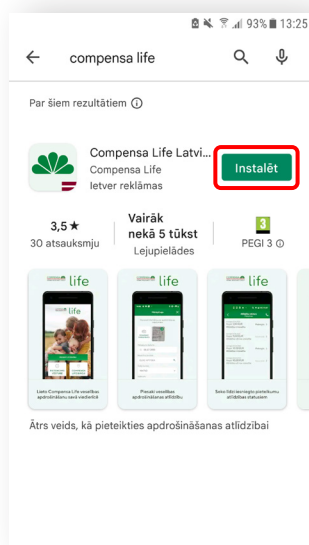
93% 13:25

compensa life

Par šiem rezultātiem ⓘ

Compensa Life Latvi...
Compensa Life
Ietver reklāmas

Instalēt

3,5 ★
30 atsauksmju

Vairāk nekā 5 tūkst.
Lejupielādes

3
PEGI 3 ⓘ

life

life

life

Lieto Compensa Life vietnē apdrošināšanu savā viedierīcē

Piesaki veselības apdrošināšanas atlīdzību

Seko līdzi iesniegto pieteikumu atlīdzības statusiem

Ātrs veids, kā pieteikties apdrošināšanas atlīdzībai